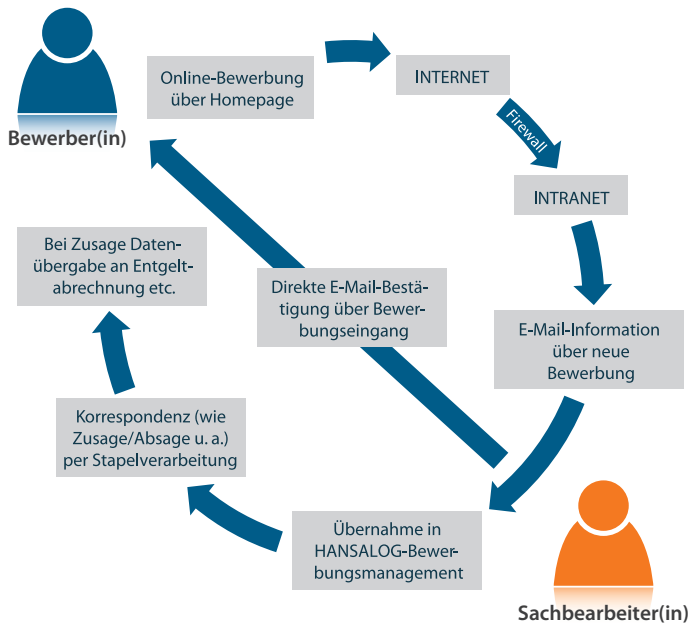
Bewerber(in)

Online-Bewerbung über Homepage

INTERNET

Firewall

INTRANET

E-Mail-Information über neue Bewerbung

Direkte E-Mail-Bestätigung über Bewerbungseingang

Bei Zusage Datenübergabe an Entgeltabrechnung etc.

Korrespondenz (wie Zusage/Absage u. a.) per Stapelverarbeitung

Übernahme in HANSALOG-Bewerbungsmanagement

Sachbearbeiter(in)